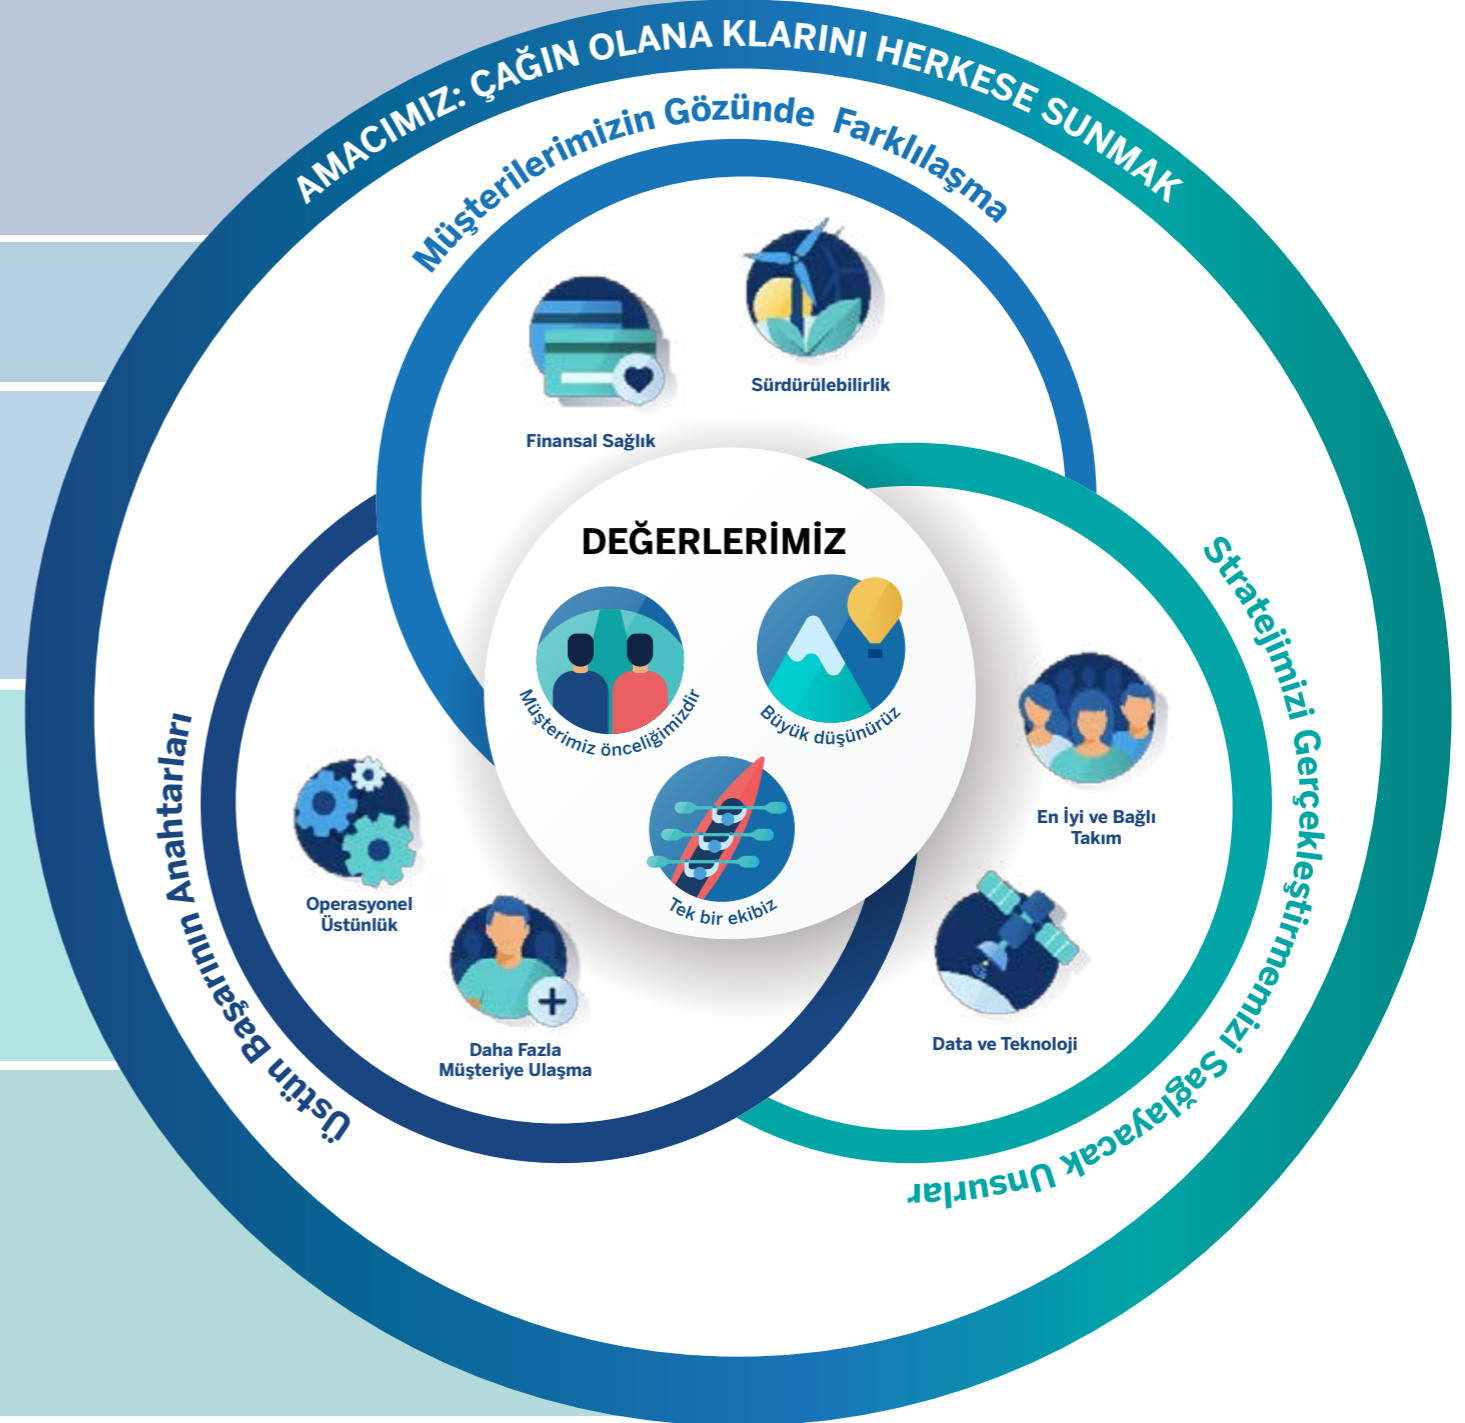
AMACIMIZ: ÇAĞIN OLANA KLARINI HERKESE SUNMAK

Müşterilerimizin Gözünde Farklılaşma

Sürdürülebilirlik

Finansal Sağlık

DEĞERLERİMİZ

Müşterimiz önceliğimizdir

Büyük düşünürüz

Tek bir ekibiz

Stratejimizi Gerçekleştirmemizi Sağlayacak Unsurlar

En İyi ve Bağlı Takım

Data ve Teknoloji

Üstün Başarının Anahtarları

Operasyonel Üstünlük

Daha Fazla Müşteriye Ulaşma